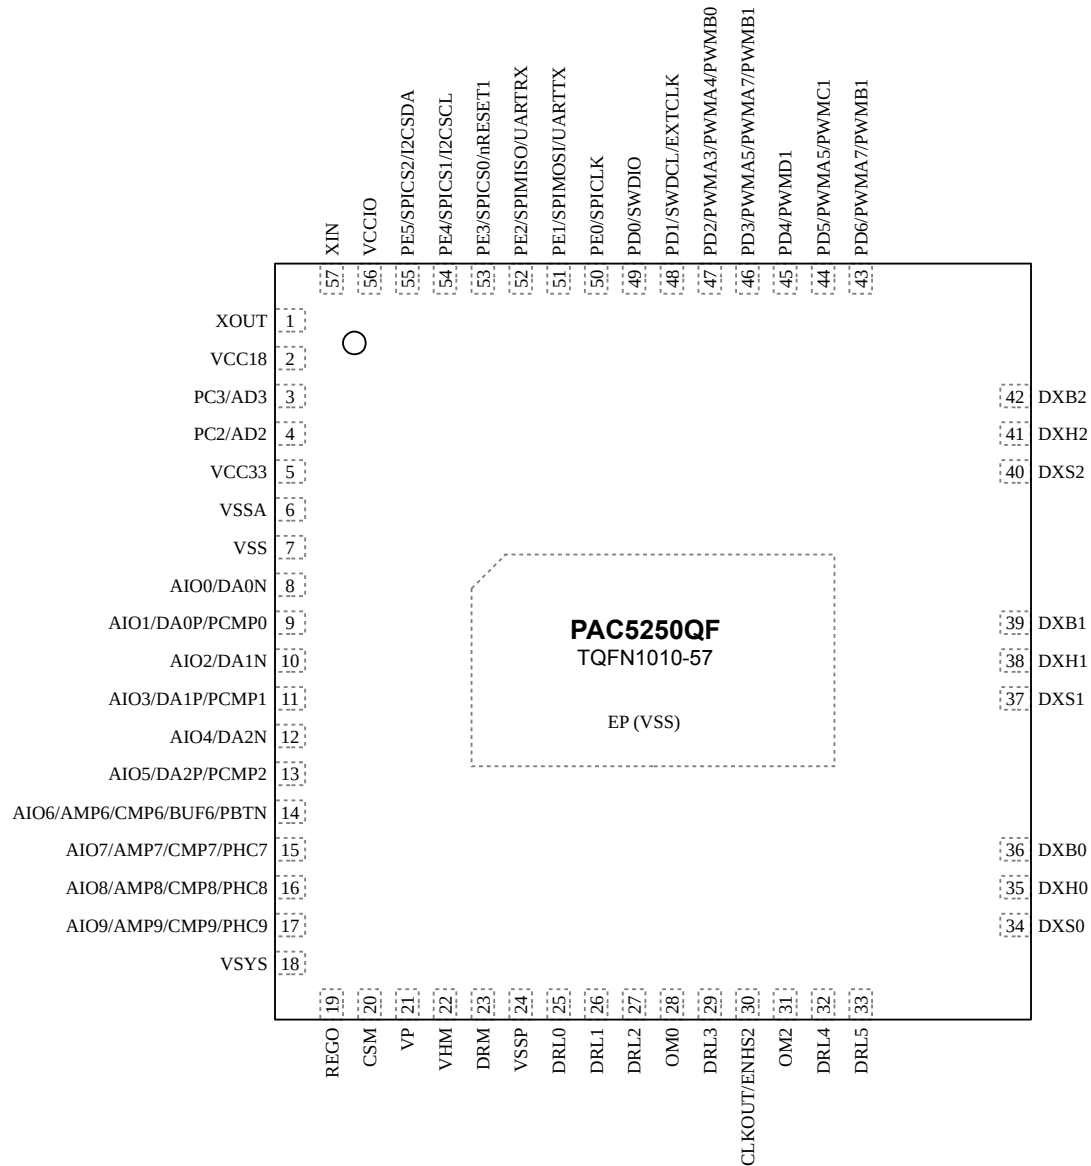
XIN
VCCIO
PE5/SPICS2/I2CSDA
PE4/SPICS1/I2CSCL
PE3/SPICS0/nRESET1
PE2/SPIMISO/UARTRX
PE1/SPIMOSI/UARTTX
PE0/SPICLK
PD0/SWDIO
PD1/SWDCL/EXTCLK
PD2/PWMA3/PWMA4/PWMB0
PD3/PWMA5/PWMA7/PWMB1
PD4/PWMD1
PD5/PWMA5/PWMC1
PD6/PWMA7/PWMB1

57 56 55 54 53 52 51 50 49 48 47 46 45 44 43

XOUT 1
VCC18 2
PC3/AD3 3
PC2/AD2 4
VCC33 5
VSSA 6
VSS 7
AIO0/DA0N 8
AIO1/DA0P/PCMP0 9
AIO2/DA1N 10
AIO3/DA1P/PCMP1 11
AIO4/DA2N 12
AIO5/DA2P/PCMP2 13
AIO6/AMP6/CMP6/BUF6/PBTN 14
AIO7/AMP7/CMP7/PHC7 15
AIO8/AMP8/CMP8/PHC8 16
AIO9/AMP9/CMP9/PHC9 17
VSYS 18

42 DXB2
41 DXH2
40 DXS2
39 DXB1
38 DXH1
37 DXS1
36 DXB0
35 DXH0
34 DXS0

PAC5250QF
TQFN1010-57

EP (VSS)

19 20 21 22 23 24 25 26 27 28 29 30 31 32 33

REGO
CSM
VP
VHM
DRM
VSSP
DRL0
DRL1
DRL2
OM0
DRL3
CLKOUT/ENHS2
OM2
DRL4
DRL5